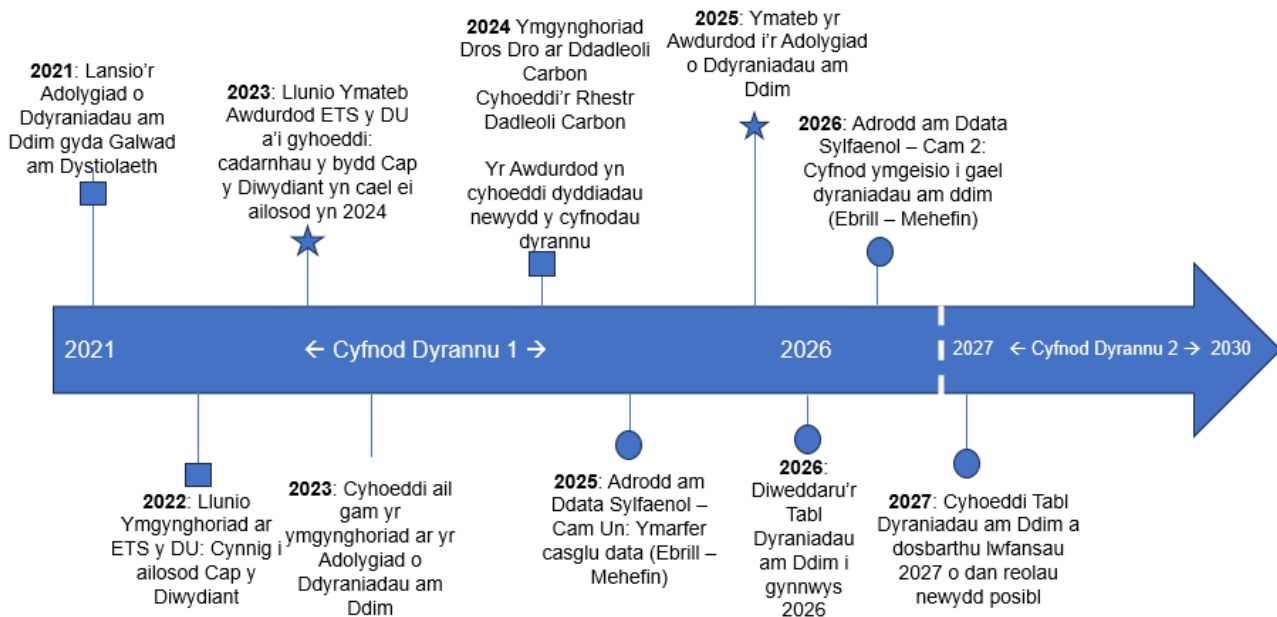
**2021**: Lansio'r Adolygiad o Ddyraniadau am Ddim gyda Galwad am Dystiolaeth

**2023**: Llunio Ymateb Awdurdod ETS y DU a'i gyhoeddi: cadarnhau y bydd Cap y Diwydiant yn cael ei ailosod yn 2024

**2024** Ymgynghoriad Dros Dro ar Ddadleoli Carbon Cyhoeddi'r Rhestr Dadleoli Carbon

Yr Awdurdod yn cyhoeddi dyddiadau newydd y cyfnodau dyrannu

**2025**: Ymateb yr Awdurdod i'r Adolygiad o Ddyraniadau am Ddim

**2026**: Adrodd am Ddata Sylfaenol – Cam 2: Cyfnod ymgeisio i gael dyraniadau am ddim (Ebrill – Mehefin)

2021 ← Cyfnod Dyrannu 1 → 2026 2027 ← Cyfnod Dyrannu 2 → 2030

**2022**: Llunio Ymgynghoriad ar ETS y DU: Cynnig i ailosod Cap y Diwydiant

**2023**: Cyhoeddi ail gam yr ymgynghoriad ar yr Adolygiad o Ddyraniadau am Ddim

**2025**: Adrodd am Ddata Sylfaenol – Cam Un: Ymarfer casglu data (Ebrill – Mehefin)

**2026**: Diweddaru'r Tabl Dyraniadau am Ddim i gynnwys 2026

**2027**: Cyhoeddi Tabl Dyraniadau am Ddim a dosbarthu lwfansau 2027 o dan reolau newydd posibl